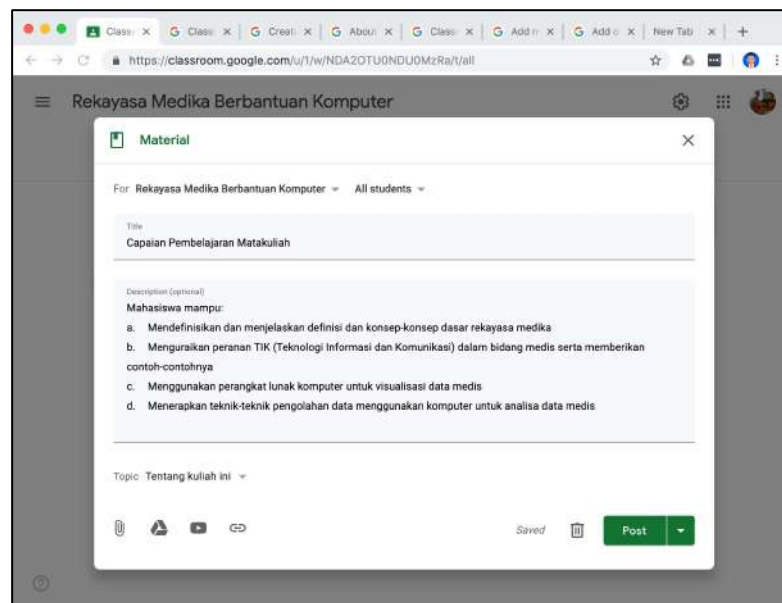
Class × | Class × | Creat × | About × | Class × | Add × | Add × | New Tab × | +

https://classroom.google.com/u/1/w/NDA2OTU0NDU0MzRa/t/all

Rekayasa Medika Berbantuan Komputer

Material

For Rekayasa Medika Berbantuan Komputer All students

Title
Capaian Pembelajaran Matakuliah

Description (optional)
Mahasiswa mampu:
a. Mendefinisikan dan menjelaskan definisi dan konsep-konsep dasar rekayasa medika
b. Menguraikan peranan TIK (Teknologi Informasi dan Komunikasi) dalam bidang medis serta memberikan contoh-contohnya
c. Menggunakan perangkat lunak komputer untuk visualisasi data medis
d. Menerapkan teknik-teknik pengolahan data menggunakan komputer untuk analisa data medis

Topic Tentang kuliah ini

Saved

Post